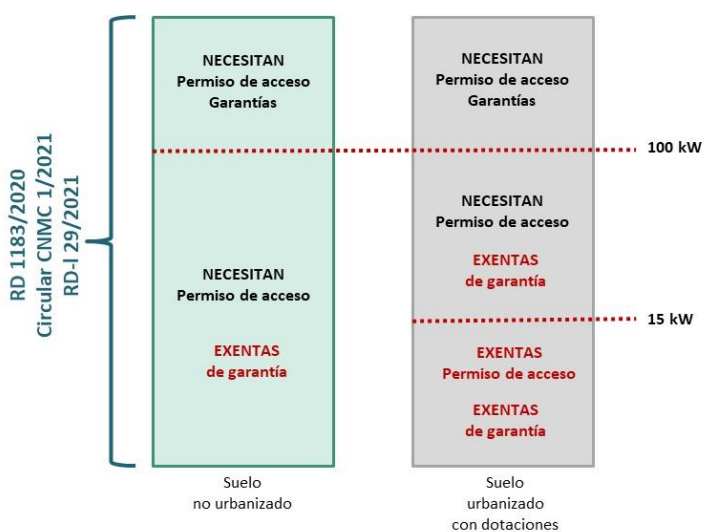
RD 1183/2020
Circular CNMC 1/2021
RD-l 29/2021

NECESITAN
Permiso de acceso
Garantías

NECESITAN
Permiso de acceso

EXENTAS
de garantía

Suelo
no urbanizado

NECESITAN
Permiso de acceso
Garantías

100 kW

NECESITAN
Permiso de acceso

EXENTAS
de garantía

15 kW

EXENTAS
Permiso de acceso

EXENTAS
de garantía

Suelo
urbanizado
con dotaciones